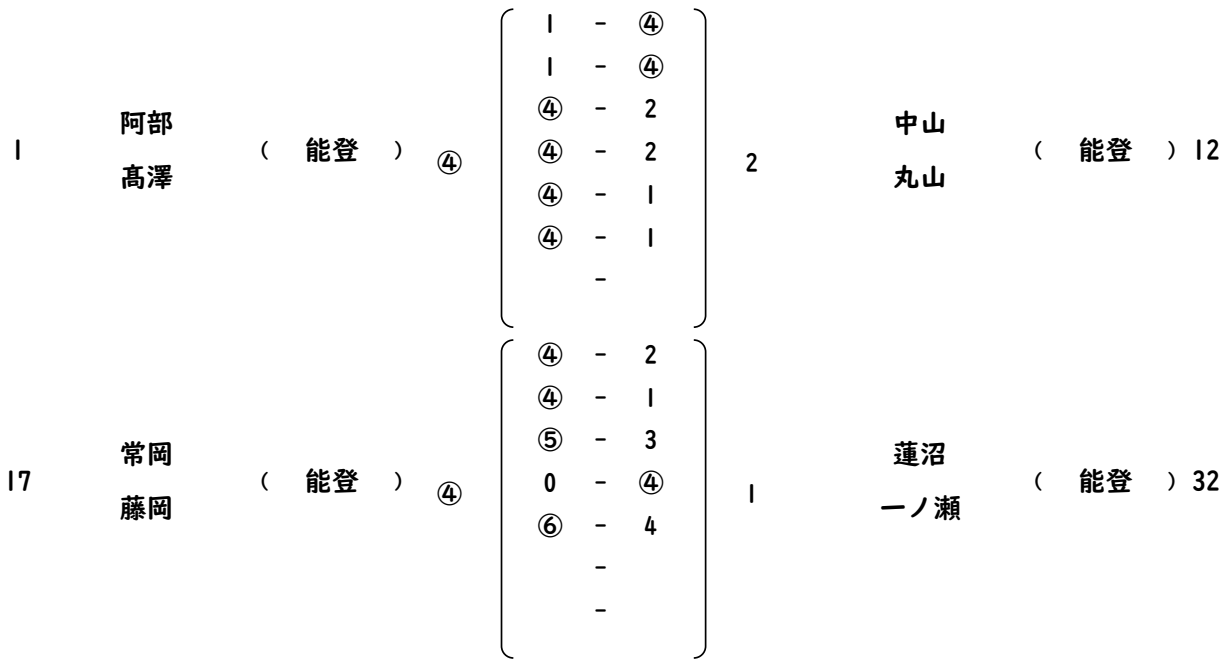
| | | | | | | | | |
|---|---|---|---|---|---|---|---|---|
| 1 | 阿部<br>髙澤 | ( 能登 ) | ④ | 1 - ④<br>1 - ④<br>④ - 2<br>④ - 2<br>④ - 1<br>④ - 1<br>- | 2 | 中山<br>丸山 | ( 能登 ) | 12 |
| 17 | 常岡<br>藤岡 | ( 能登 ) | ④ | ④ - 2<br>④ - 1<br>⑤ - 3<br>0 - ④<br>⑥ - 4<br>-<br>- | 1 | 蓮沼<br>一ノ瀬 | ( 能登 ) | 32 |